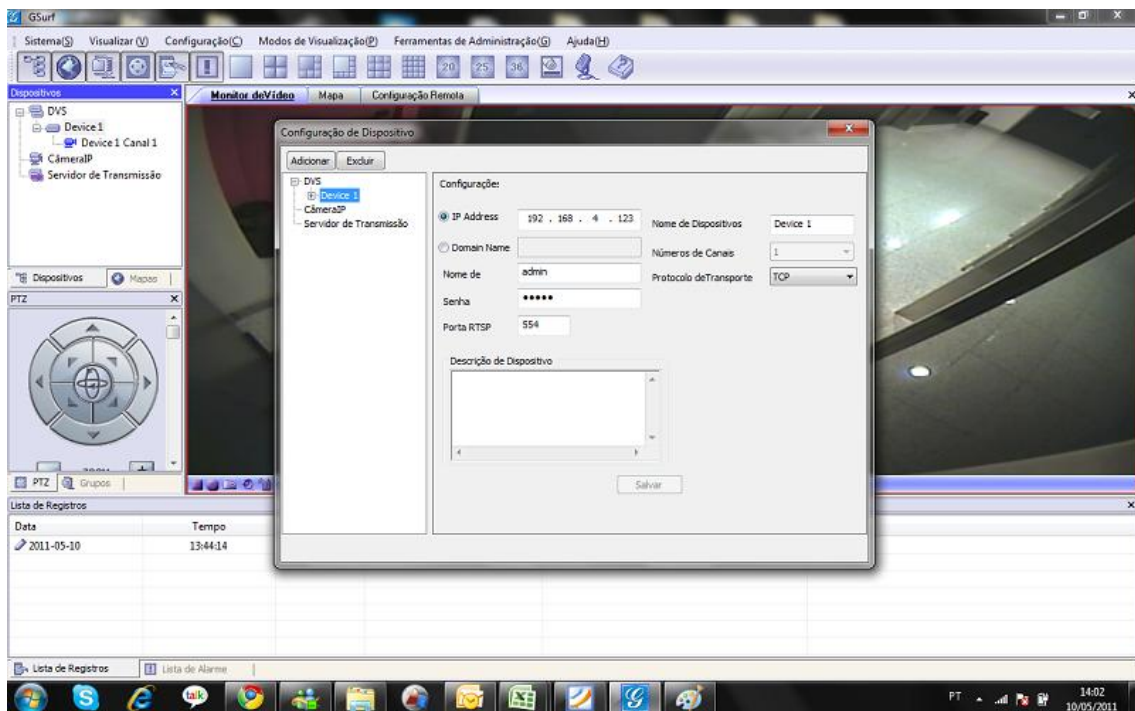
GSurf

Sistema(S) Visualizar (V) Configuração(C) Modos de Visualização(P) Ferramentas de Administração(G) Ajuda(H)

20 25 36

Dispositivos

DVS
Device 1
Device 1 Canal 1
CâmeraIP
Servidor de Transmissão

Dispositivos Mapas

PTZ

zoom

PTZ Grupos

Monitor deVídeo Mapa Configuração Remota

Configuração de Dispositivo

Adicionar Excluir

DVS
Device 1
CâmeraIP
Servidor de Transmissão

Configuração:

IP Address 192 . 168 . 4 . 123
Domain Name
Nome de admin
Senha •••••
Porta RTSP 554

Nome de Dispositivos Device 1
Números de Canais 1
Protocolo deTransporte TCP

Descrição de Dispositivo

Salvar

Lista de Registros

| Data | Tempo |
|---|---|
| 2011-05-10 | 13:44:14 |

Lista de Registros Lista de Alarme

talk

PT 14:02 10/05/2011